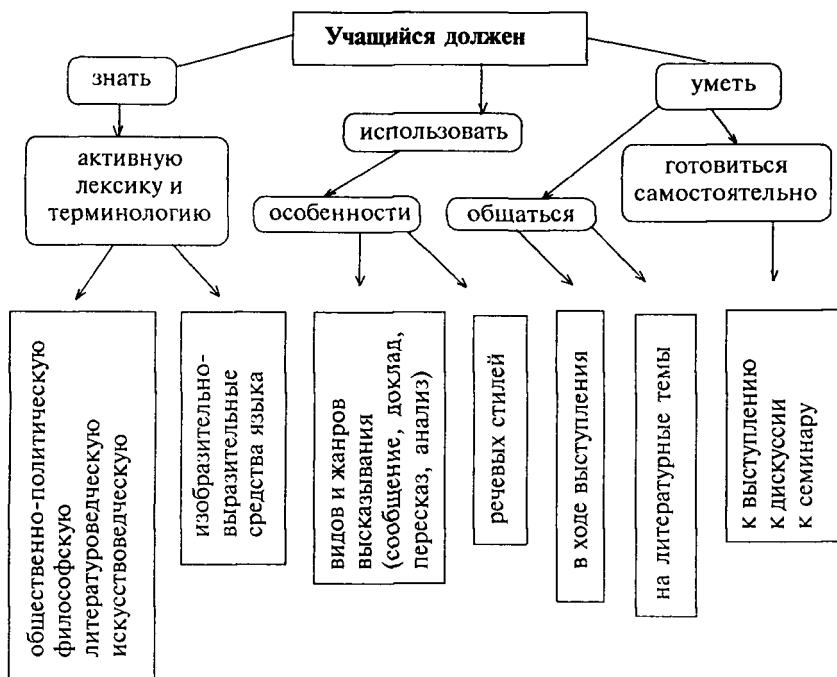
Учащийся должен

знать

активную лексику и терминологию

использовать

особенности

уметь

общаться

готовиться самостоятельно

общественно-политическую
философскую
литературоведческую
искусствоведческую

изобразительно-выразительные средства языка

видов и жанров высказывания (сообщение, доклад, пересказ, анализ)

речевых стилей

в ходе выступления

на литературные темы

к выступлению
к дискуссии
к семинару